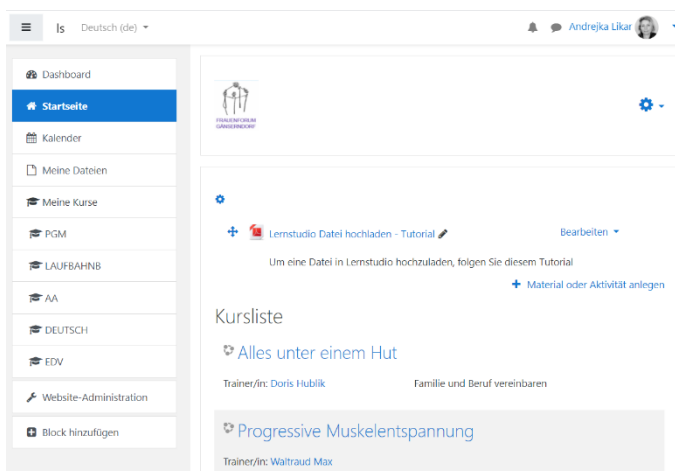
ls Deutsch (de)

Andrejka Likar

Dashboard
Startseite
Kalender
Meine Dateien
Meine Kurse
PGM
LAUFBAHNB
AA
DEUTSCH
EDV
Website-Administration
Block hinzufügen

FRAUENFORUM GÄNSERNDORF

Lernstudio Datei hochladen - Tutorial

Bearbeiten

Um eine Datei in Lernstudio hochzuladen, folgen Sie diesem Tutorial

Material oder Aktivität anlegen

Kursliste

Alles unter einem Hut

Trainer/in: Doris Hublik

Familie und Beruf vereinbaren

Progressive Muskelentspannung

Trainer/in: Waltraud Max